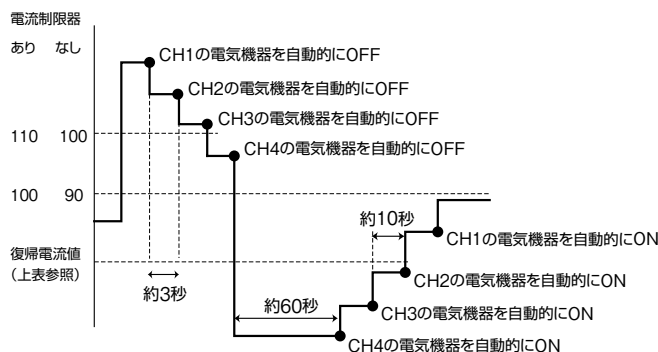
電流制限器

あり なし

CH1の電気機器を自動的にOFF

CH2の電気機器を自動的にOFF

CH3の電気機器を自動的にOFF

110 100

CH4の電気機器を自動的にOFF

100 90

約10秒

CH1の電気機器を自動的にON

復帰電流値
(上表参照)

CH2の電気機器を自動的にON

約3秒

約60秒

CH3の電気機器を自動的にON

CH4の電気機器を自動的にON